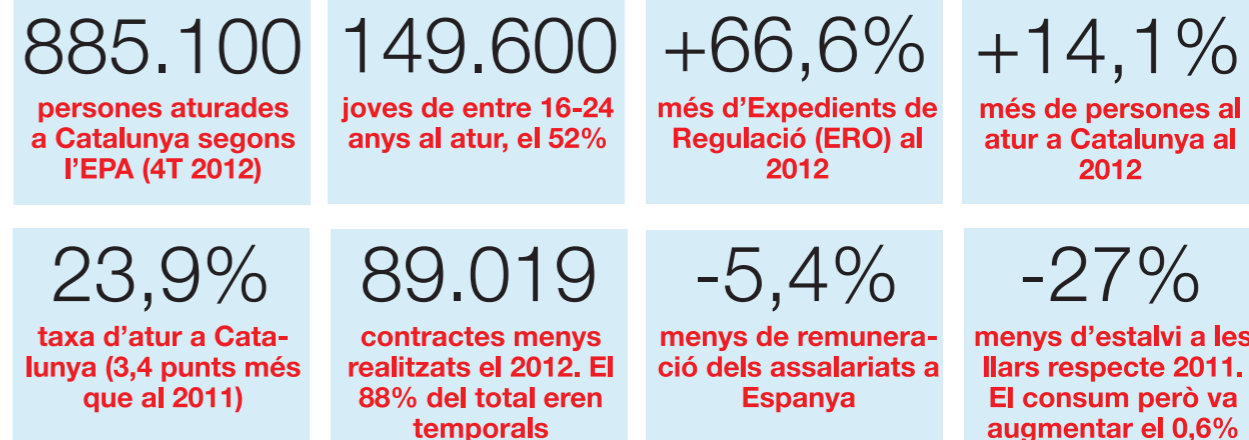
885.100

persones aturades a Catalunya segons l'EPA (4T 2012)

149.600

joves de entre 16-24 anys al atur, el 52%

+66,6%

més d'Expedients de Regulació (ERO) al 2012

+14,1%

més de persones al atur a Catalunya al 2012

23,9%

taxa d'atur a Catalunya (3,4 punts més que al 2011)

89.019

contractes menys realitzats el 2012. El 88% del total eren temporals

-5,4%

menys de remuneració dels assalariats a Espanya

-27%

menys d'estalvi a les llars respecte 2011. El consum però va augmentar el 0,6%